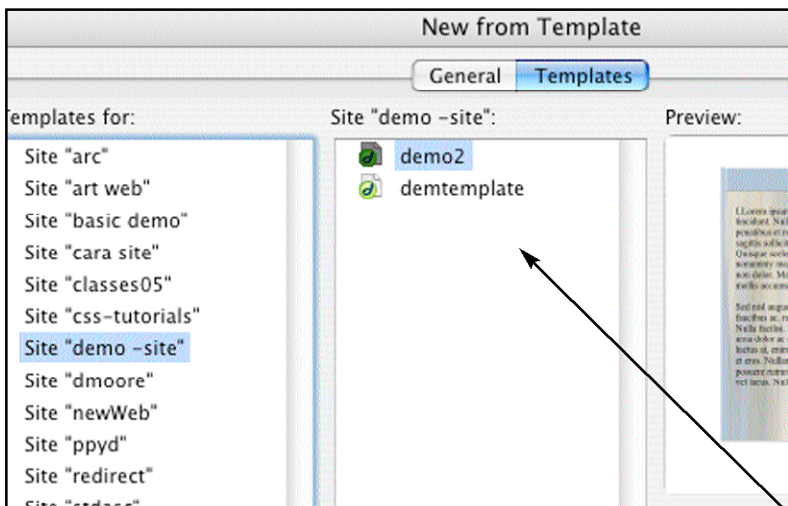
New from Template

General Templates

emplates for:

Site "arc"
Site "art web"
Site "basic demo"
Site "cara site"
Site "classes05"
Site "css-tutorials"
Site "demo -site"
Site "dmoore"
Site "newWeb"
Site "ppyd"
Site "redirect"
Site "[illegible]"

Site "demo -site":

demo2
demtemplate

Preview:

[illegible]